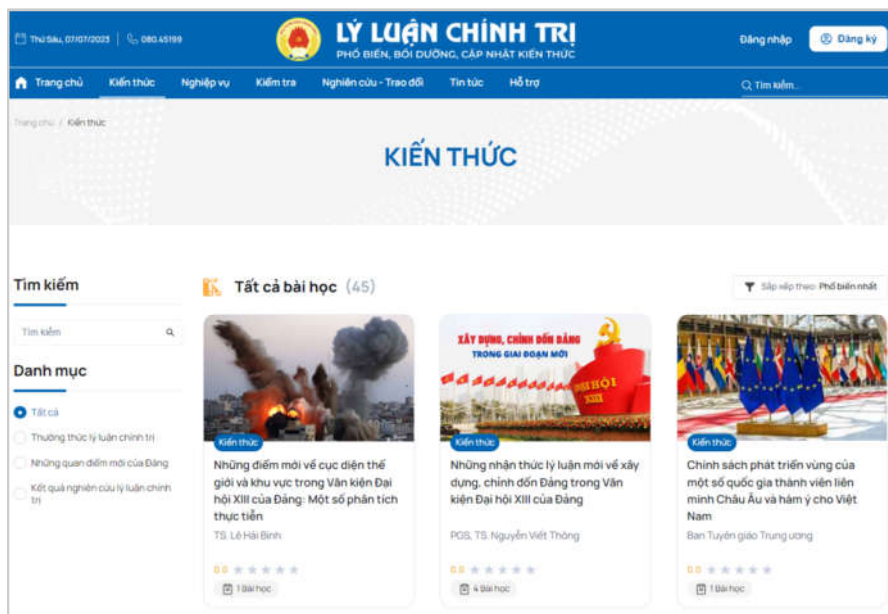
Thứ Sáu, 07/07/2025 080.45199

LÝ LUẬN CHÍNH TRỊ
PHỔ BIẾN, BỒI DƯỠNG, CẬP NHẬT KIẾN THỨC

Đăng nhập Đăng ký

Trang chủ Kiến thức Nghiệp vụ Kiểm tra Nghiên cứu - Trao đổi Tin tức Hỗ trợ Tìm kiếm...

Trang chủ / Kiến thức

KIẾN THỨC

Tìm kiếm

Tìm kiếm

Danh mục

Tất cả
Thường thức lý luận chính trị
Những quan điểm mới của Đảng
Kết quả nghiên cứu lý luận chính trị

Tất cả bài học (45)

Sắp xếp theo: Phổ biến nhất

Kiến thức
Những điểm mới về cục diện thế giới và khu vực trong Văn kiện Đại hội XIII của Đảng: Một số phân tích thực tiễn
TS. Lê Hải Bình
0.0
1 Bài học

XÂY DỰNG, CHỈNH ĐỐN ĐẢNG TRONG GIAI ĐOẠN MỚI
ĐẠI HỘI XIII
Kiến thức
Những nhận thức lý luận mới về xây dựng, chỉnh đốn Đảng trong Văn kiện Đại hội XIII của Đảng
PGS, TS. Nguyễn Viết Thông
0.0
4 Bài học

Kiến thức
Chính sách phát triển vùng của một số quốc gia thành viên liên minh Châu Âu và hàm ý cho Việt Nam
Ban Tuyên giáo Trung ương
0.0
1 Bài học